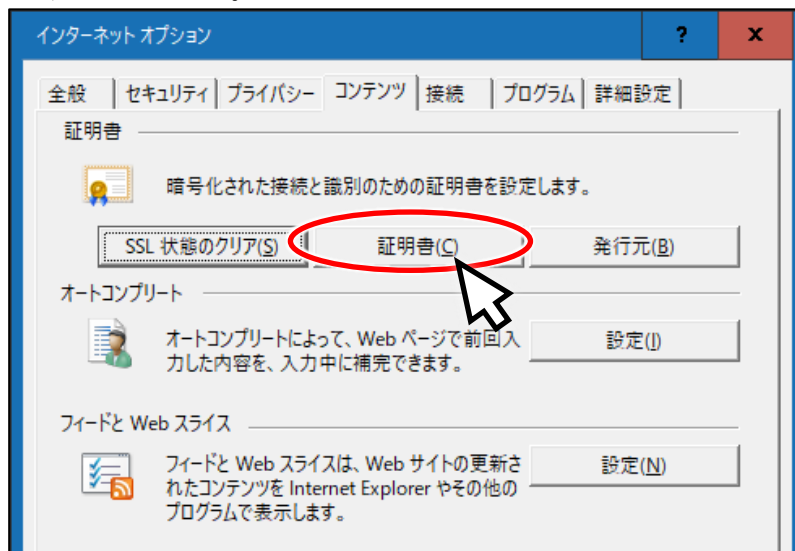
インターネット オプション

?

X

全般

セキュリティ

プライバシー

コンテンツ

接続

プログラム

詳細設定

証明書

暗号化された接続と識別のための証明書を設定します。

SSL 状態のクリア(S)

証明書(C)

発行元(B)

オートコンプリート

オートコンプリートによって、Web ページで前回入力した内容を、入力中に補完できます。

設定(I)

フィードと Web スライス

フィードと Web スライスは、Web サイトの更新されたコンテンツを Internet Explorer やその他のプログラムで表示します。

設定(N)